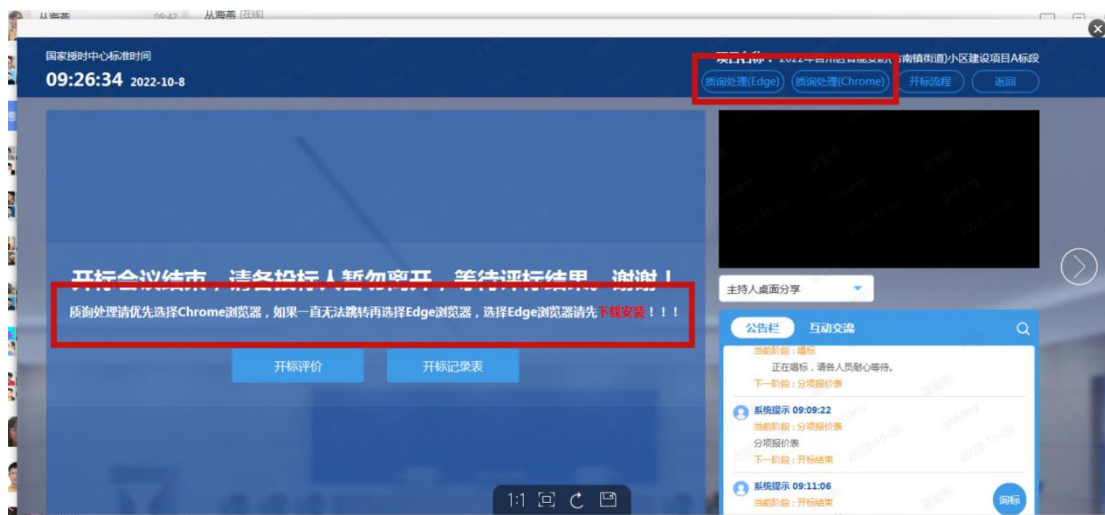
从海燕 09:42 从海燕 [在线]

国家授时中心标准时间
09:26:34 2022-10-8

项目名称：2022年台州经开区（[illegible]南镇街道）小区建设项目A标段
质询处理(Edge) 质询处理(Chrome) 开标流程 返回

开标会议结束，请各投标人暂勿离开，等待评标结果，谢谢！
质询处理请优先选择Chrome浏览器，如果一直无法跳转再选择Edge浏览器，选择Edge浏览器请先下载安装！！！

开标评价 开标记录表

主持人桌面分享

公告栏 互动交流

当前阶段：唱标
正在唱标，请各人员耐心等待。
下一阶段：分项报价表

系统提示 09:09:22
当前阶段：分项报价表
分项报价表
下一阶段：开标结束

系统提示 09:11:06
当前阶段：开标结束

询标

1:1